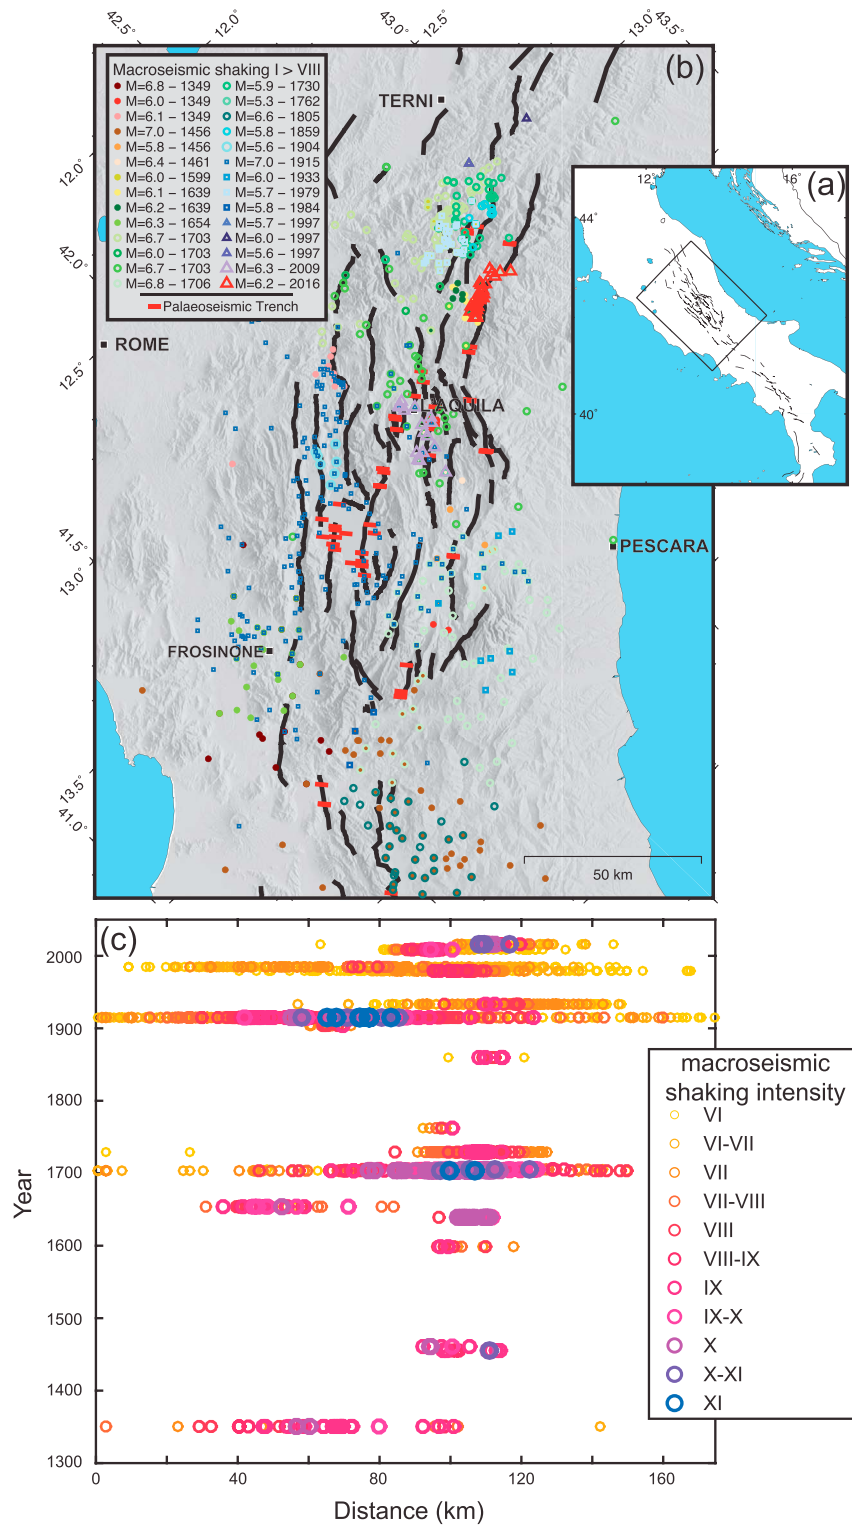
42.5° 12.0° 43.0° 12.5° 13.0° 43.5°

(b)

Macroseismic shaking I > VIII
M=6.8 – 1349
M=6.0 – 1349
M=6.1 – 1349
M=7.0 – 1456
M=5.8 – 1456
M=6.4 – 1461
M=6.0 – 1599
M=6.1 – 1639
M=6.2 – 1639
M=6.3 – 1654
M=6.7 – 1703
M=6.0 – 1703
M=6.7 – 1703
M=6.8 – 1706
M=5.9 – 1730
M=5.3 – 1762
M=6.6 – 1805
M=5.8 – 1859
M=5.6 – 1904
M=7.0 – 1915
M=6.0 – 1933
M=5.7 – 1979
M=5.8 – 1984
M=5.7 – 1997
M=6.0 – 1997
M=5.6 – 1997
M=6.3 – 2009
M=6.2 – 2016
Palaeoseismic Trench

TERNI
ROME
L'AQUILA
PESCARA
FROSINONE

12.0° 42.0° 12.5° 41.5° 13.0° 13.5° 41.0°

50 km

(a)
12° 16°
44°
40°

(c)
Year
2000
1900
1800
1700
1600
1500
1400
1300

0 40 80 120 160
Distance (km)

macroseismic shaking intensity
VI
VI-VII
VII
VII-VIII
VIII
VIII-IX
IX
IX-X
X
X-XI
XI